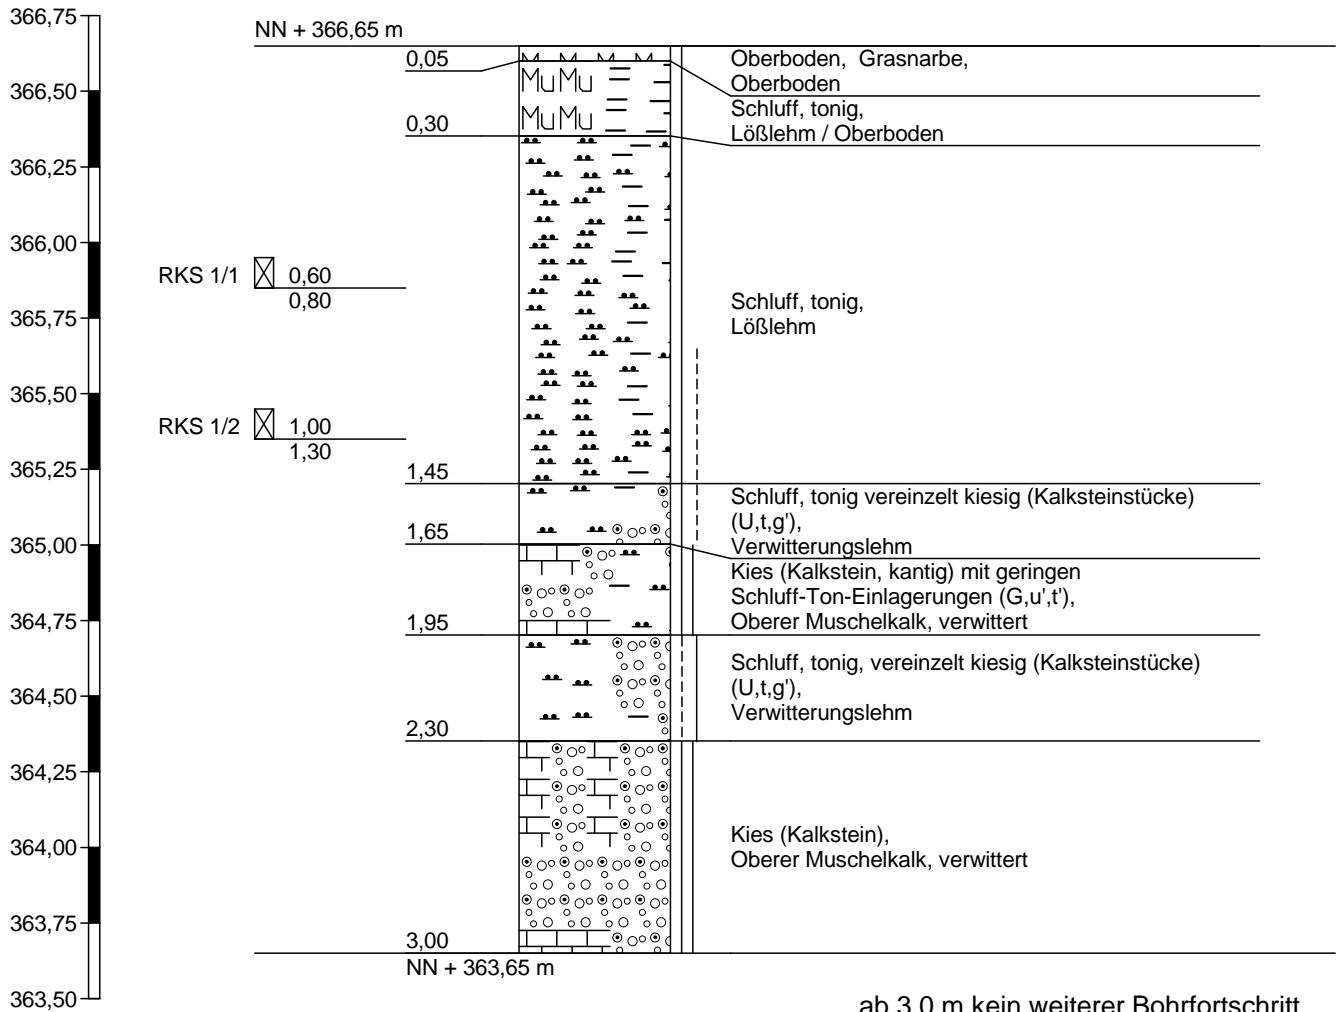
366,75
366,50
366,25
366,00
365,75
365,50
365,25
365,00
364,75
364,50
364,25
364,00
363,75
363,50

NN + 366,65 m

0,05
Mu Mu
Mu Mu
Oberboden, Grasnarbe,
Oberboden
Schluff, tonig,
Lößlehm / Oberboden
0,30

RKS 1/1 0,60
0,80
Schluff, tonig,
Lößlehm

RKS 1/2 1,00
1,30

1,45
Schluff, tonig vereinzelt kiesig (Kalksteinstücke) (U,t,g'),
Verwitterungslehm
1,65
Kies (Kalkstein, kantig) mit geringen Schluff-Ton-Einlagerungen (G,u',t'),
Oberer Muschelkalk, verwittert
1,95
Schluff, tonig, vereinzelt kiesig (Kalksteinstücke) (U,t,g'),
Verwitterungslehm
2,30
Kies (Kalkstein),
Oberer Muschelkalk, verwittert
3,00
NN + 363,65 m

ab 3,0 m kein weiterer Bohrfortschritt